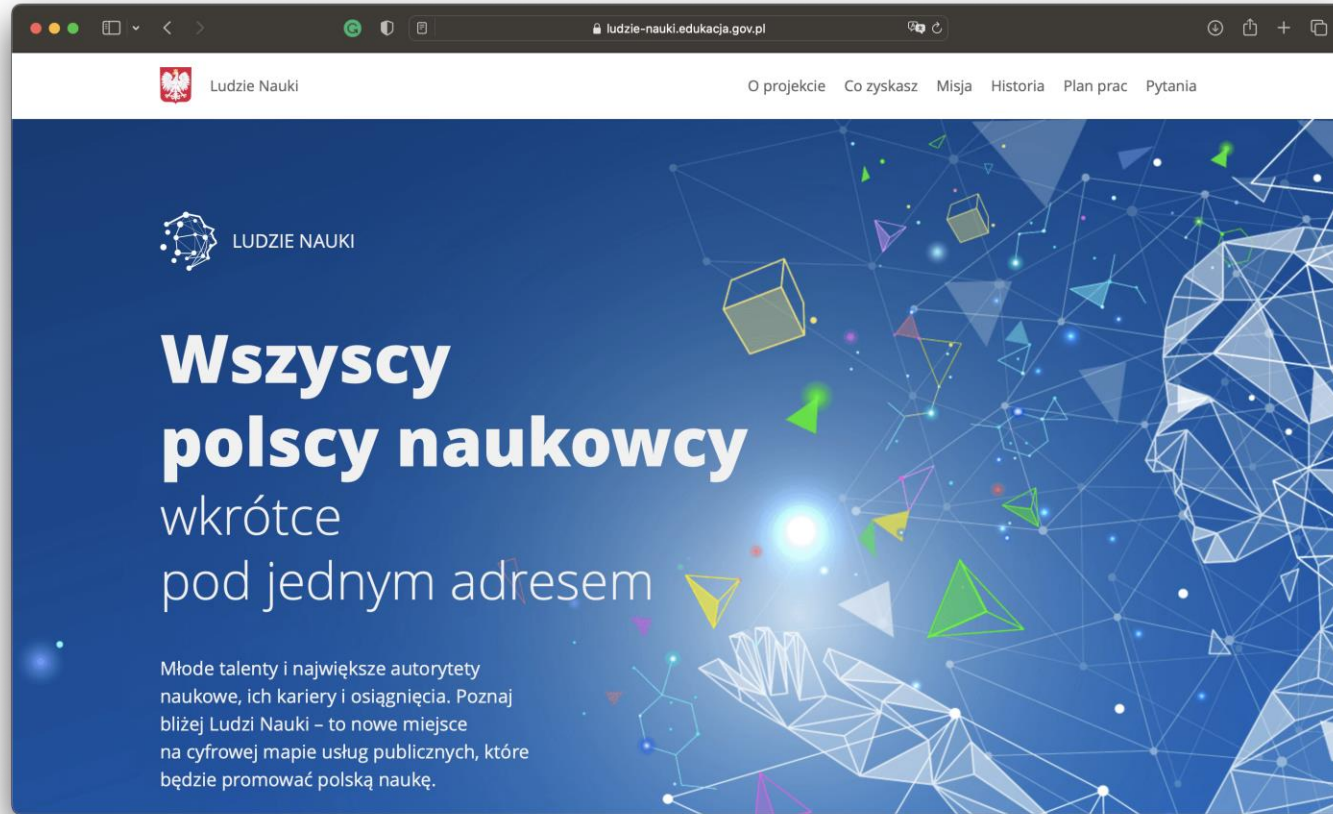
ludzie-nauki.edukacja.gov.pl

Ludzie Nauki

O projekcie Co zyskasz Misja Historia Plan prac Pytania

LUDZIE NAUKI

Wszyscy polscy naukowcy wkrótce pod jednym adresem

Młode talenty i największe autorytety naukowe, ich kariery i osiągnięcia. Poznaj bliżej Ludzi Nauki – to nowe miejsce na cyfrowej mapie usług publicznych, które będzie promować polską naukę.